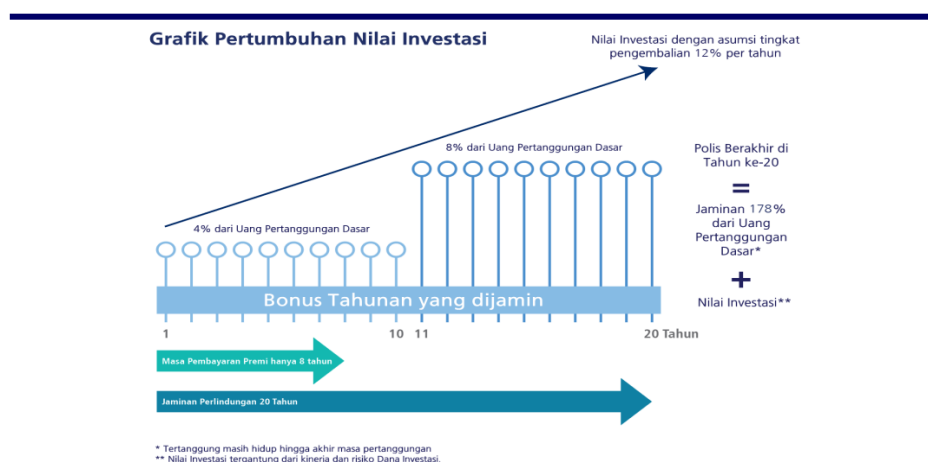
Grafik Pertumbuhan Nilai Investasi

Nilai Investasi dengan asumsi tingkat pengembalian 12% per tahun

8% dari Uang Pertanggungan Dasar

4% dari Uang Pertanggungan Dasar

Polis Berakhir di Tahun ke-20

=

Jaminan 178% dari Uang Pertanggungan Dasar*

+

Nilai Investasi**

Bonus Tahunan yang dijamin

1 10 11 20 Tahun

Masa Pembayaran Premi hanya 8 tahun

Jaminan Perlindungan 20 Tahun

* Tertanggung masih hidup hingga akhir masa pertanggungan
** Nilai Investasi tergantung dari kinerja dan risiko Dana Investasi.